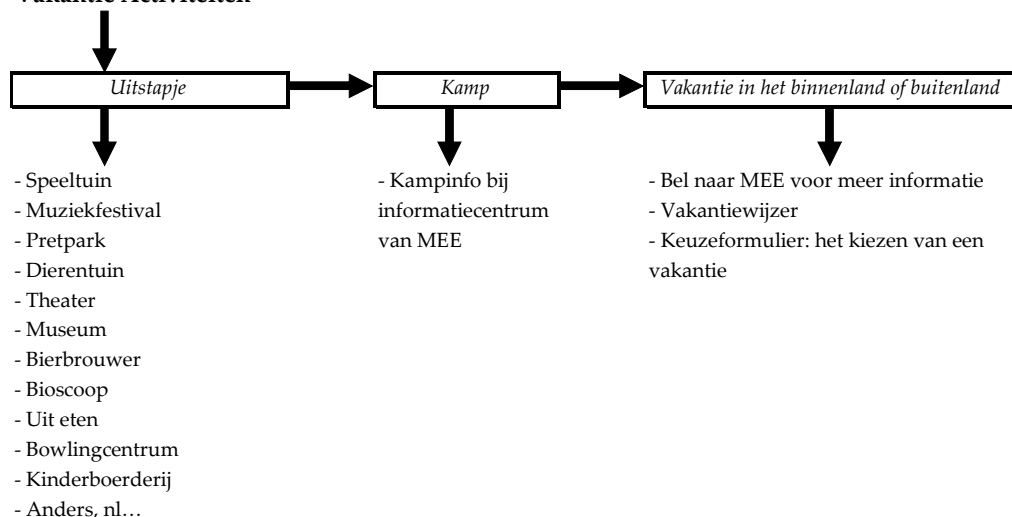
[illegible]

Uitstapje

Kamp

Vakantie in het binnenland of buitenland

- Speeltuin
- Muziekfestival
- Pretpark
- Dierentuin
- Theater
- Museum
- Bierbrouwer
- Bioscoop
- Uit eten
- Bowlingcentrum
- Kinderboerderij
- Anders, nl…

- Kampinfo bij informatiecentrum van MEE

- Bel naar MEE voor meer informatie
- Vakantiewijzer
- Keuzeformulier: het kiezen van een vakantie